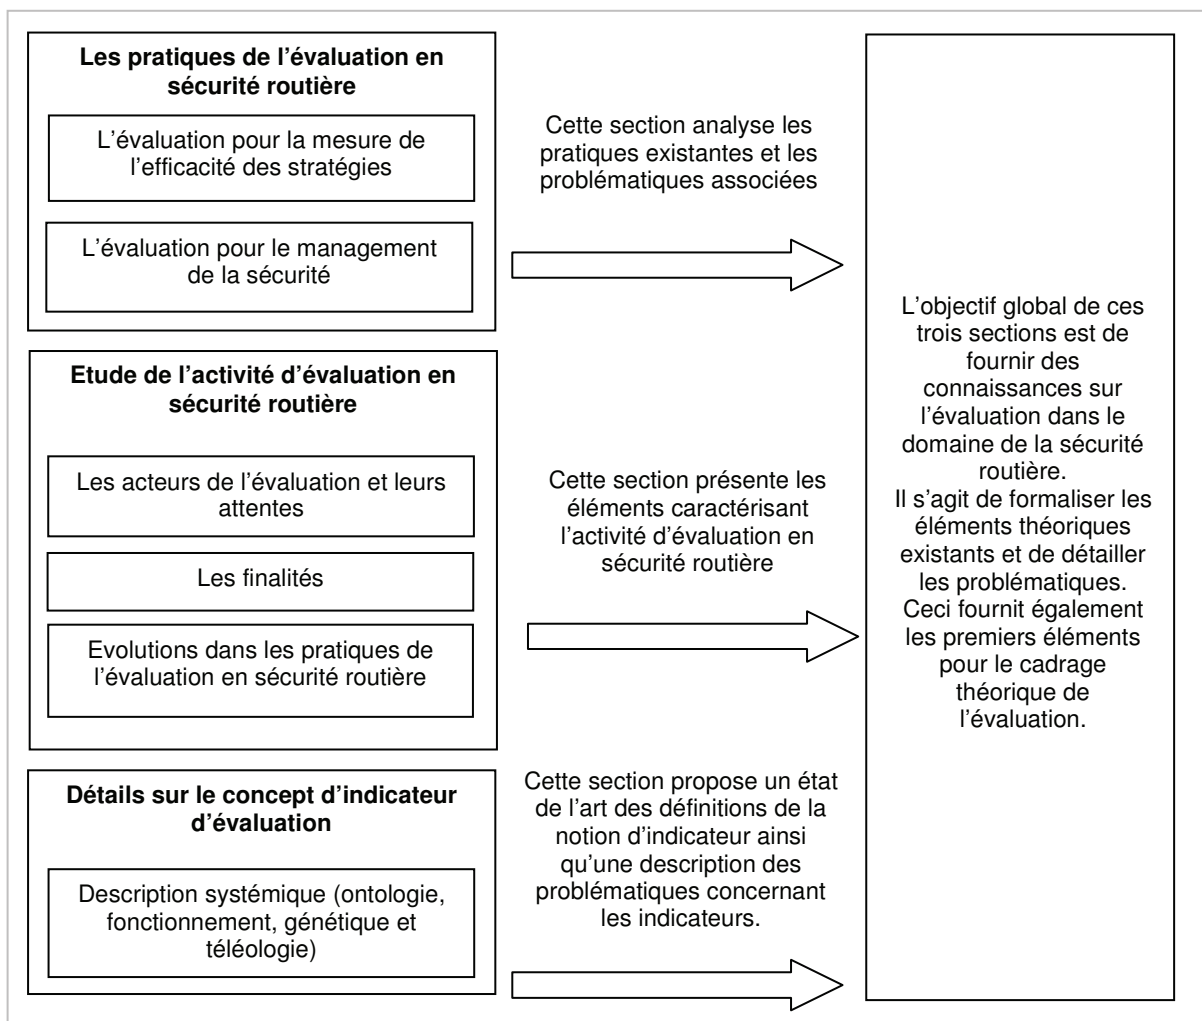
**Les pratiques de l’évaluation en sécurité routière**

L’évaluation pour la mesure de l’efficacité des stratégies

L’évaluation pour le management de la sécurité

Cette section analyse les pratiques existantes et les problématiques associées

**Etude de l’activité d’évaluation en sécurité routière**

Les acteurs de l’évaluation et leurs attentes

Les finalités

Evolutions dans les pratiques de l’évaluation en sécurité routière

Cette section présente les éléments caractérisant l’activité d’évaluation en sécurité routière

**Détails sur le concept d’indicateur d’évaluation**

Description systémique (ontologie, fonctionnement, génétique et téléologie)

Cette section propose un état de l’art des définitions de la notion d’indicateur ainsi qu’une description des problématiques concernant les indicateurs.

L’objectif global de ces trois sections est de fournir des connaissances sur l’évaluation dans le domaine de la sécurité routière.
Il s’agit de formaliser les éléments théoriques existants et de détailler les problématiques.
Ceci fournit également les premiers éléments pour le cadrage théorique de l’évaluation.